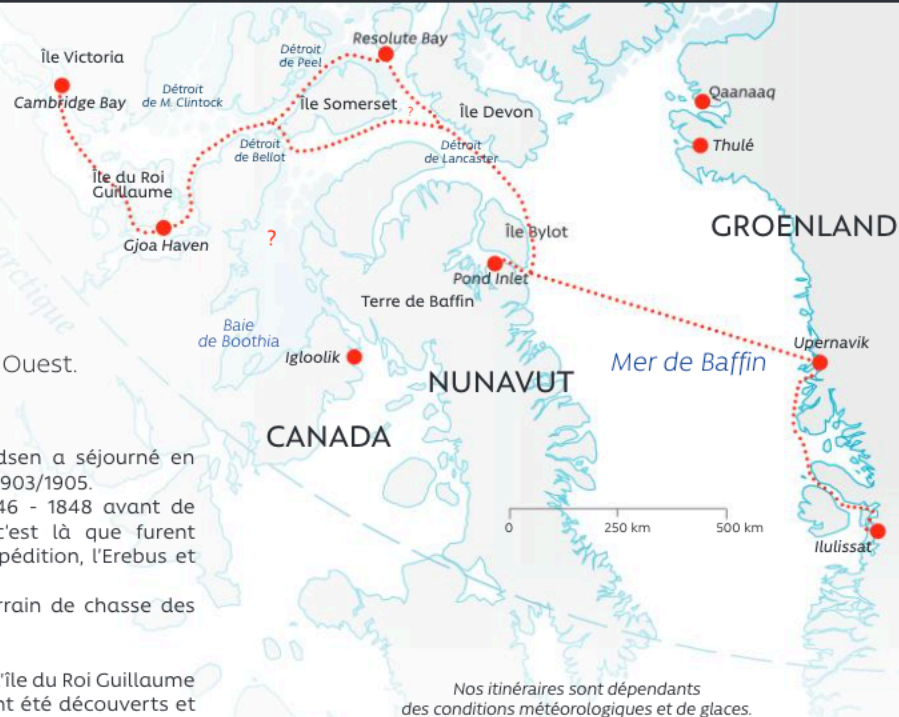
Île Victoria
Cambridge Bay
Détroit de M. Clintock
Détroit de Peel
Resolute Bay
Île Somerset
?
Île Devon
Détroit de Bellot
Détroit de Lancaster
Qaanaaq
Thulé
Île du Roi Guillaume
Gjoa Haven
?
Île Bylot
GROENLAND
Pond Inlet
Terre de Baffin
Baie de Boothia
Igloolik
Mer de Baffin
Upernavik
NUNAVUT
CANADA
0
250 km
500 km
Ilulissat
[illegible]rctique

Ouest.

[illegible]dsen a séjourné en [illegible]903/1905.
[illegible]46 - 1848 avant de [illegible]c'est là que furent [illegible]pédition, l'Erebus et

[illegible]rrain de chasse des

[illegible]'île du Roi Guillaume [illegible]nt été découverts et

Nos itinéraires sont dépendants des conditions météorologiques et de glaces.